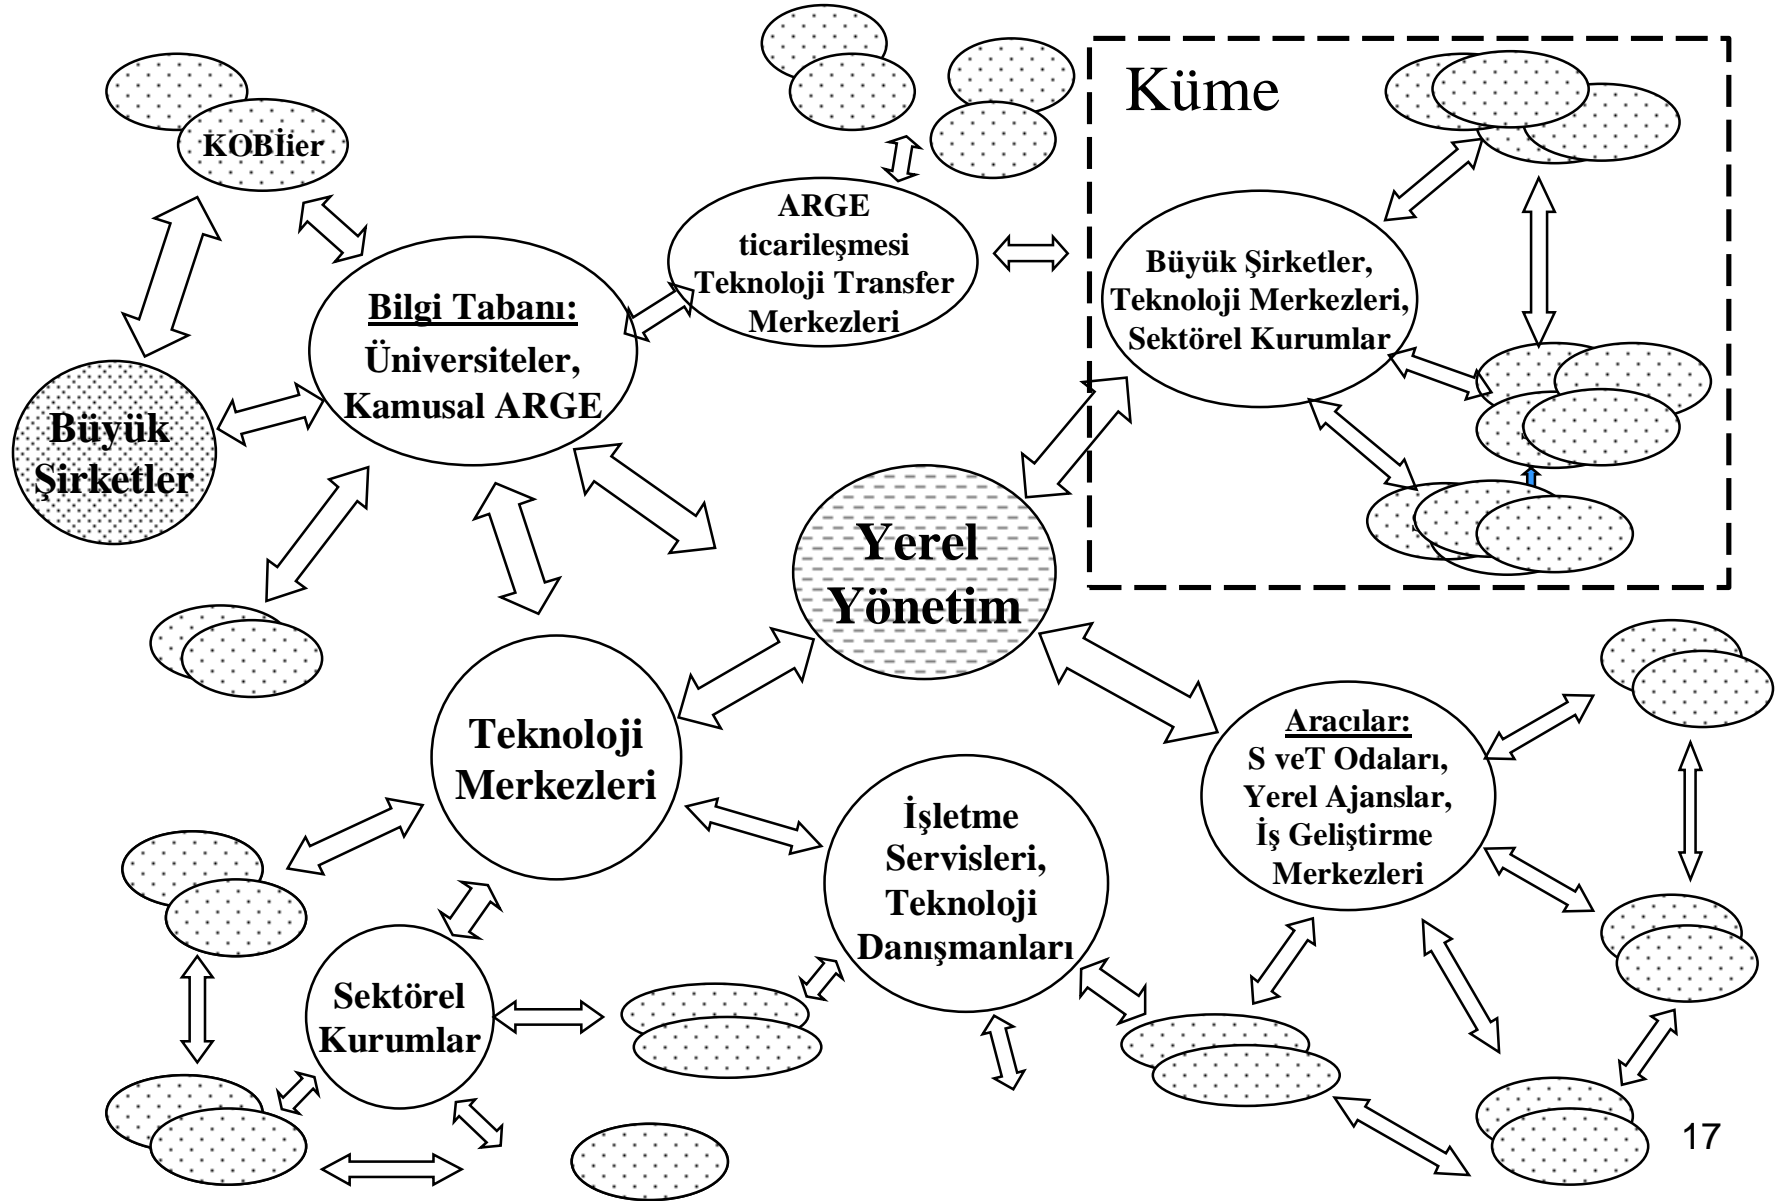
Küme

KOBİler

ARGE ticarileşmesi Teknoloji Transfer Merkezleri

Büyük Şirketler, Teknoloji Merkezleri, Sektörel Kurumlar

Bilgi Tabanı:
Üniversiteler, Kamusal ARGE

Büyük Şirketler

Yerel Yönetim

Teknoloji Merkezleri

Aracılar:
S veT Odaları, Yerel Ajanslar, İş Geliştirme Merkezleri

İşletme Servisleri, Teknoloji Danışmanları

Sektörel Kurumlar

17